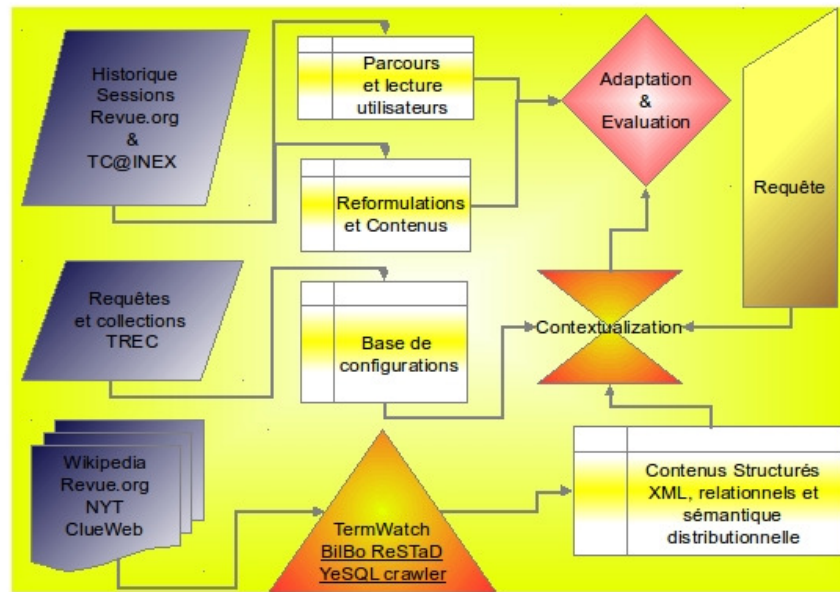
Historique Sessions Revue.org & TC@INEX

Parcours et lecture utilisateurs

Adaptation & Evaluation

Reformulations et Contenus

Requête

Requêtes et collections TREC

Base de configurations

Contextualization

Wikipedia Revue.org NYT ClueWeb

TermWatch
BilBo ReSTaD
YeSQL crawler

Contenus Structurés XML, relationnels et sémantique distributionnelle